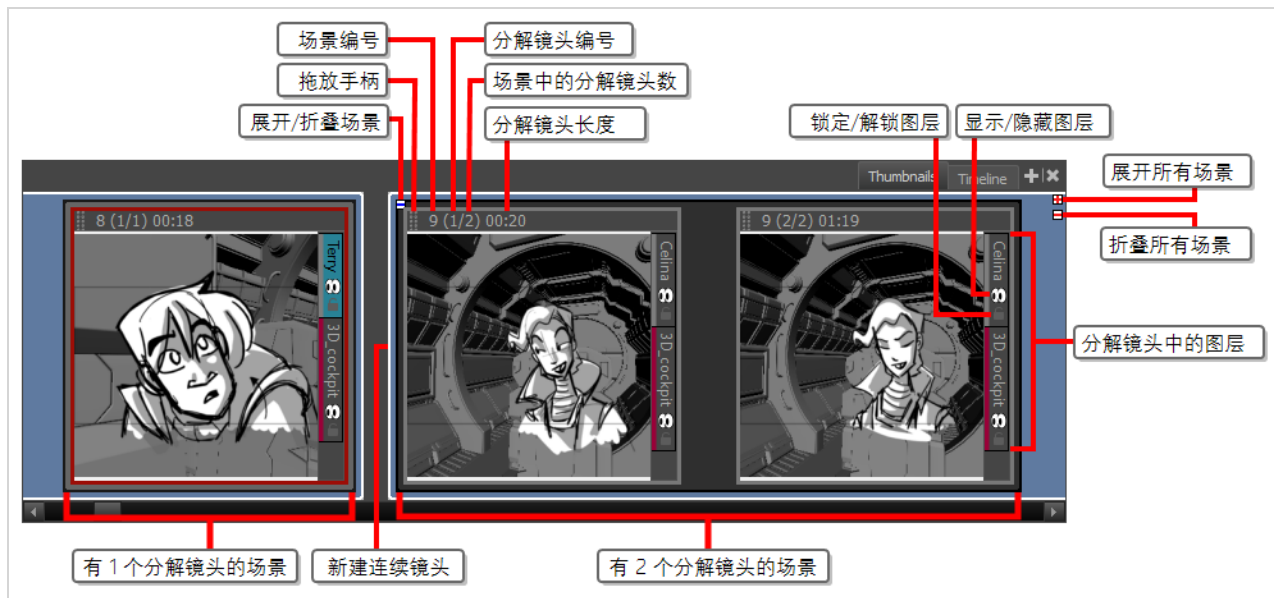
场景编号

分解镜头编号

拖放手柄

场景中的分解镜头数

展开/折叠场景

分解镜头长度

锁定/解锁图层

显示/隐藏图层

Thumbnails

Timeline

展开所有场景

折叠所有场景

8 (1/1) 00:18

Tery

3D_cockpit

9 (1/2) 00:20

Celina

3D_cockpit

9 (2/2) 01:19

Celina

3D_cockpit

分解镜头中的图层

有 1 个分解镜头的场景

新建连续镜头

有 2 个分解镜头的场景